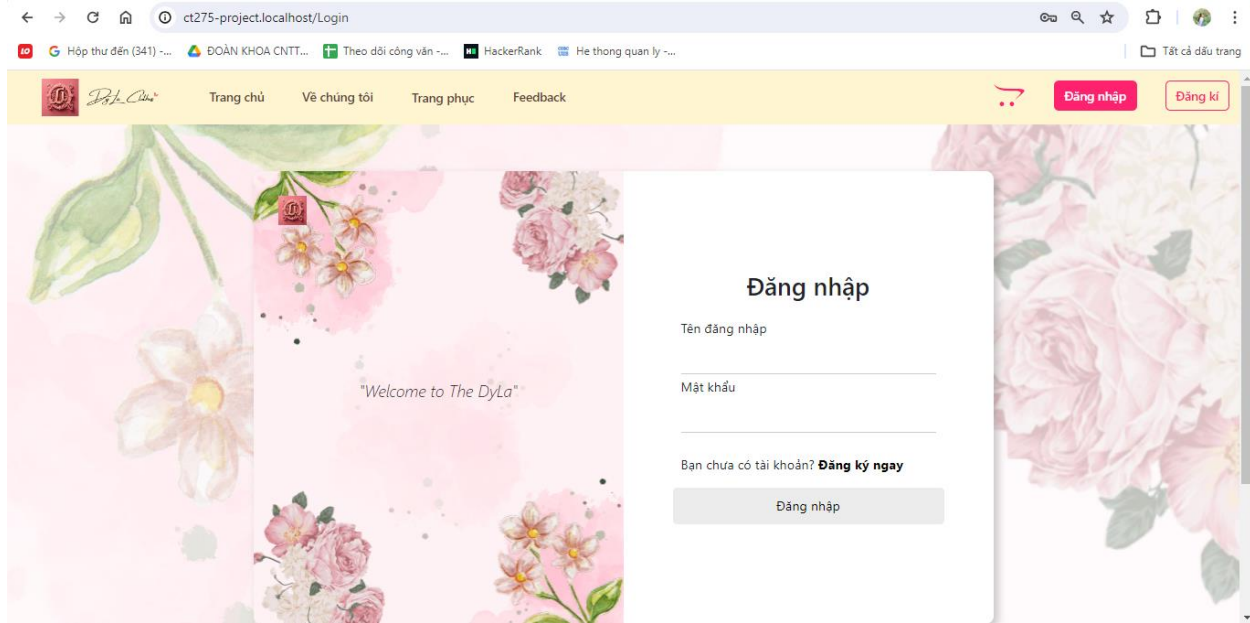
ct275-project.localhost/Login

Hộp thư đến (341) -... ĐOÀN KHOA CNTT... Theo dõi công văn -... HackerRank He thong quan ly -...

Tất cả dấu trang

DyLa

Trang chủ Về chúng tôi Trang phục Feedback

Đăng nhập Đăng kí

"Welcome to The DyLa"

Đăng nhập

Tên đăng nhập

Mật khẩu

Bạn chưa có tài khoản? Đăng ký ngay

Đăng nhập